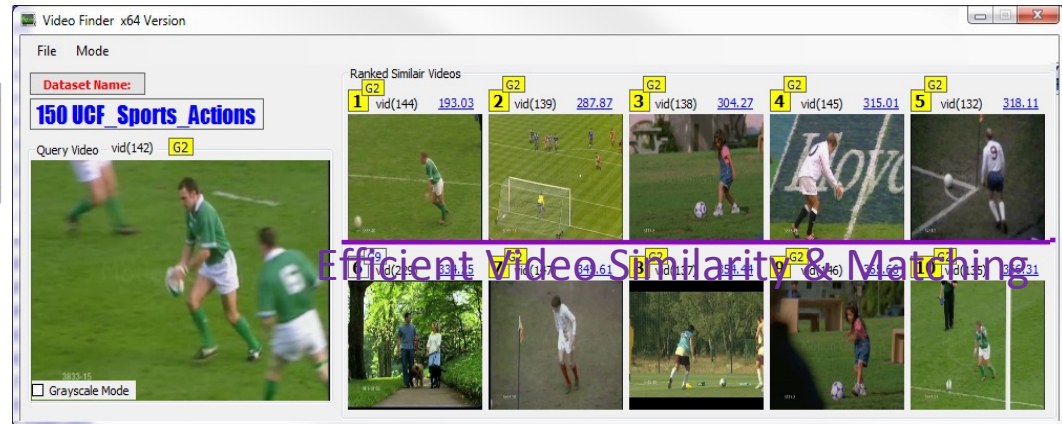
Video Finder x64 Version

File Mode

Dataset Name:

150 UCF_Sports_Actions

Query Video vid(142) G2

Grayscale Mode

Ranked Similair Videos

G2 1 vid(144) 193.03
G2 2 vid(139) 287.87
G2 3 vid(138) 304.27
G2 4 vid(145) 315.01
G2 5 vid(132) 318.11

Efficient Video Similarity & Matching

G9 6 vid(299) 334.15
G2 7 vid(147) 341.61
G2 8 vid(137) 354.44
G2 9 vid(146) 355.69
G2 10 vid(135) 359.31